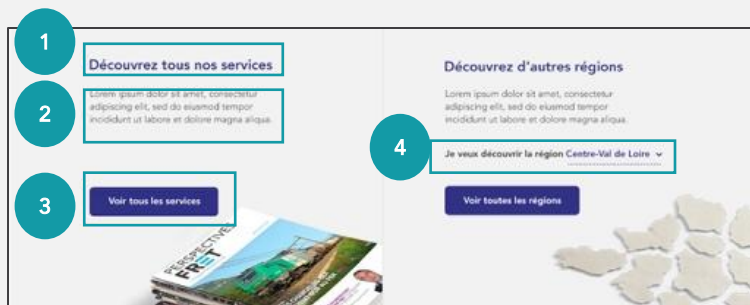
1

Découvrez tous nos services

2

Lorem ipsum dolor sit amet, consectetur adipiscing elit, sed do eiusmod tempor incididunt ut labore et dolore magna aliqua.

3

Voir tous les services

PERSPECTIVES FRET

Découvrez d'autres régions

Lorem ipsum dolor sit amet, consectetur adipiscing elit, sed do eiusmod tempor incididunt ut labore et dolore magna aliqua.

4

Je veux découvrir la région Centre-Val de Loire

Voir toutes les régions